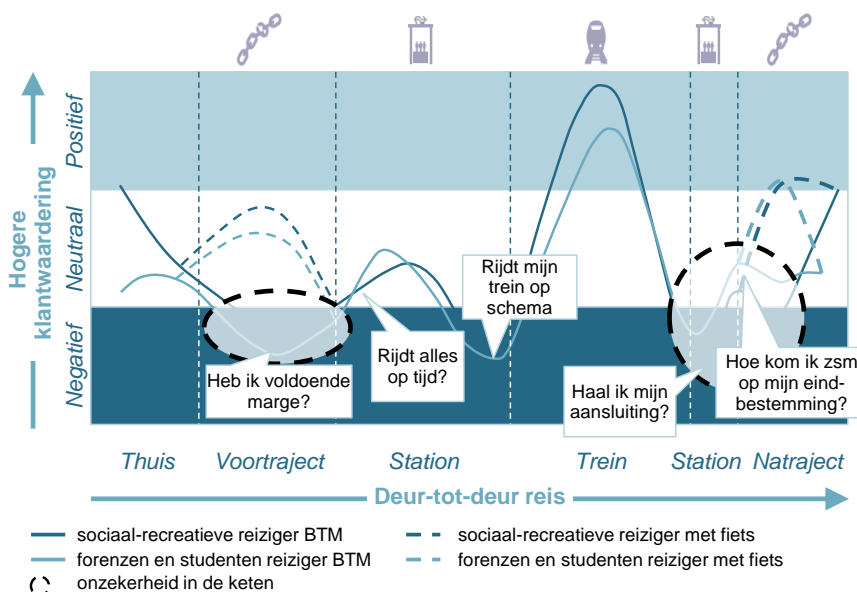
Hogere klantwaardering

Positief

Neutraal

Negatief

Heb ik voldoende marge?

Rijdt alles op tijd?

Rijdt mijn trein op schema

Haal ik mijn aansluiting?

Hoe kom ik zsm op mijn eindbestemming?

Thuis

Voortraject

Station

Trein

Station

Natraject

Deur-tot-deur reis

sociaal-recreatieve reiziger BTM

forenzen en studenten reiziger BTM

onzekerheid in de keten

sociaal-recreatieve reiziger met fiets

forenzen en studenten reiziger met fiets